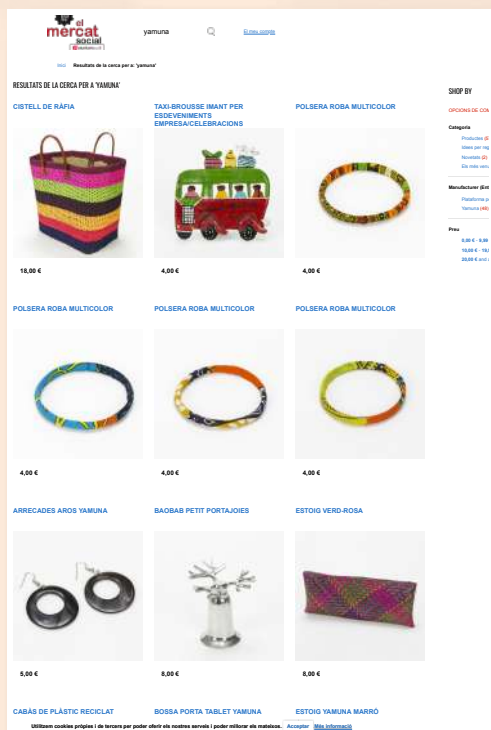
el mercat social

yamuna

El meu compte

Inici Resultats de la cerca per a: 'yamuna'

RESULTATS DE LA CERCA PER A 'YAMUNA'

CISTELL DE RÀFIA

18,00 €

TAXI-BROUSSE IMANT PER ESDEVENIMENTS EMPRESA/CELEBRACIONS

4,00 €

POLSERA ROBA MULTICOLOR

4,00 €

POLSERA ROBA MULTICOLOR

4,00 €

POLSERA ROBA MULTICOLOR

4,00 €

POLSERA ROBA MULTICOLOR

4,00 €

ARRECADES AROS YAMUNA

5,00 €

BAOBAB PETIT PORTAJOIES

8,00 €

ESTOIG VERD-ROSA

8,00 €

CABÀS DE PLÀSTIC RECICLAT

BOSSA PORTA TABLET YAMUNA

ESTOIG YAMUNA MARRÓ

SHOP BY

OPCIONS DE CO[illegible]

Categoria

Productes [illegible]
Idees per reg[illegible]
Novetats (2)
Els més venu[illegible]

Manufacturer (Ent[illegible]

Plataforma p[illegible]
Yamuna (46)

Preu

0,00 € - 9,99 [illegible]
10,00 € - 19,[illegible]
20,00 € and a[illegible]

Utilitzem cookies pròpies i de tercers per poder oferir els nostres serveis i poder millorar els mateixos. Acceptar Més informació